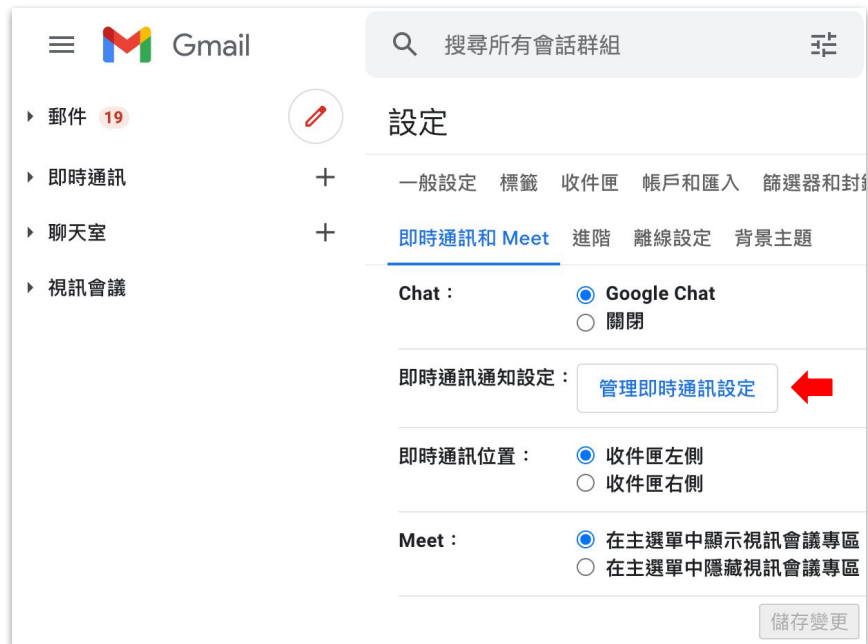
Gmail

搜尋所有會話群組

郵件 19

即時通訊

聊天室

視訊會議

設定

一般設定 標籤 收件匣 帳戶和匯入 篩選器和封鎖

即時通訊和 Meet 進階 離線設定 背景主題

Chat：
Google Chat
關閉

即時通訊通知設定：
管理即時通訊設定

即時通訊位置：
收件匣左側
收件匣右側

Meet：
在主選單中顯示視訊會議專區
在主選單中隱藏視訊會議專區

儲存變更